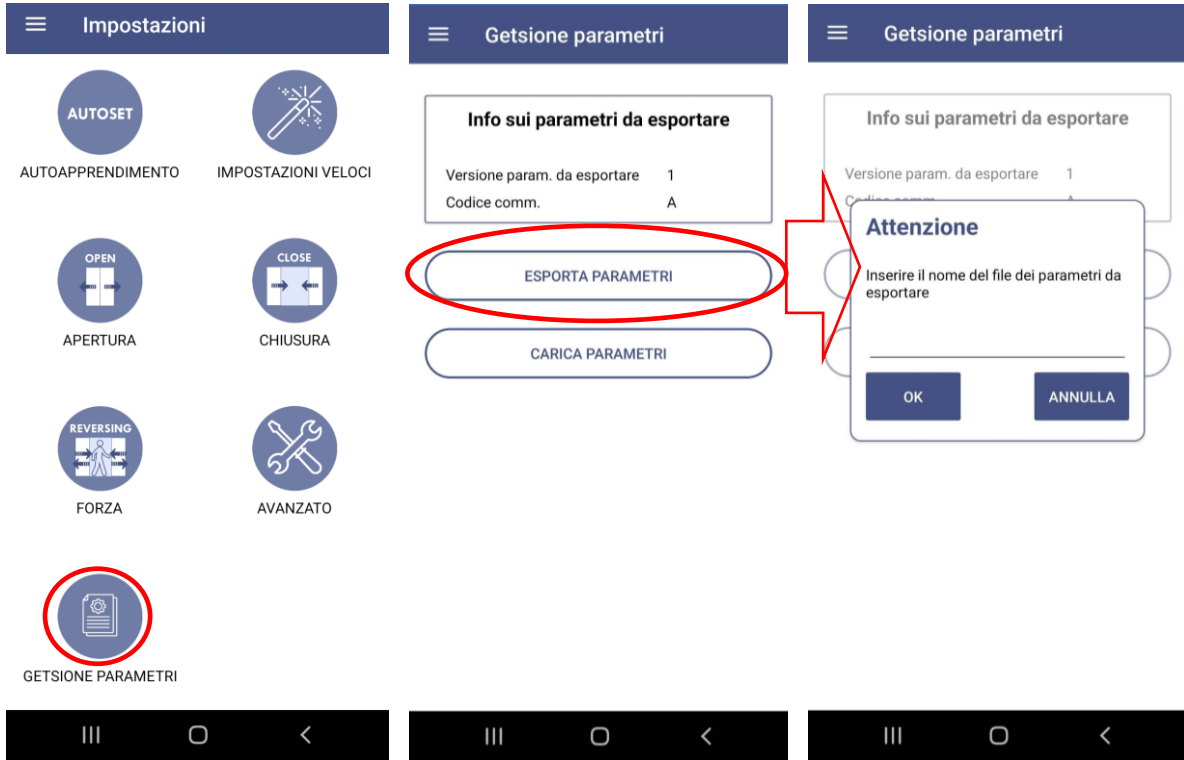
Impostazioni

AUTOSET
AUTOAPPRENDIMENTO

IMPOSTAZIONI VELOCI

OPEN
APERTURA

CLOSE
CHIUSURA

REVERSING
FORZA

AVANZATO

GETSIONE PARAMETRI

Getsione parametri

Info sui parametri da esportare

Versione param. da esportare 1
Codice comm. A

ESPORTA PARAMETRI

CARICA PARAMETRI

Getsione parametri

Info sui parametri da esportare

Versione param. da esportare 1
Codice comm. A

Attenzione

Inserire il nome del file dei parametri da esportare

OK

ANNULLA